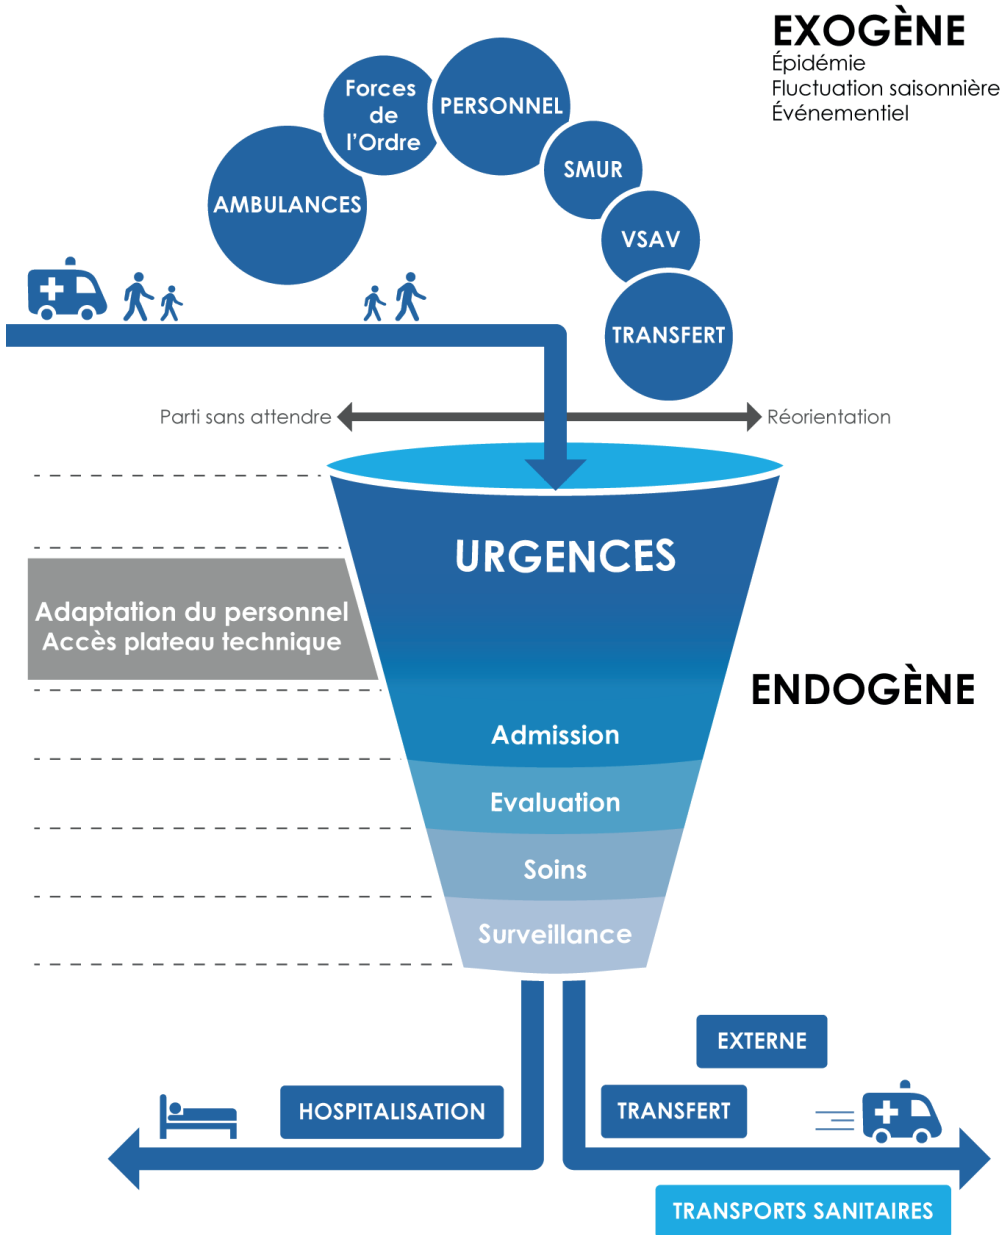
EXOGÈNE
Épidémie
Fluctuation saisonnière
Événementiel

Forces de l'Ordre

PERSONNEL

AMBULANCES

SMUR

VSAV

TRANSFERT

Parti sans attendre

Réorientation

URGENCES

Adaptation du personnel
Accès plateau technique

ENDOGÈNE

Admission

Evaluation

Soins

Surveillance

EXTERNE

HOSPITALISATION

TRANSFERT

TRANSPORTS SANITAIRES